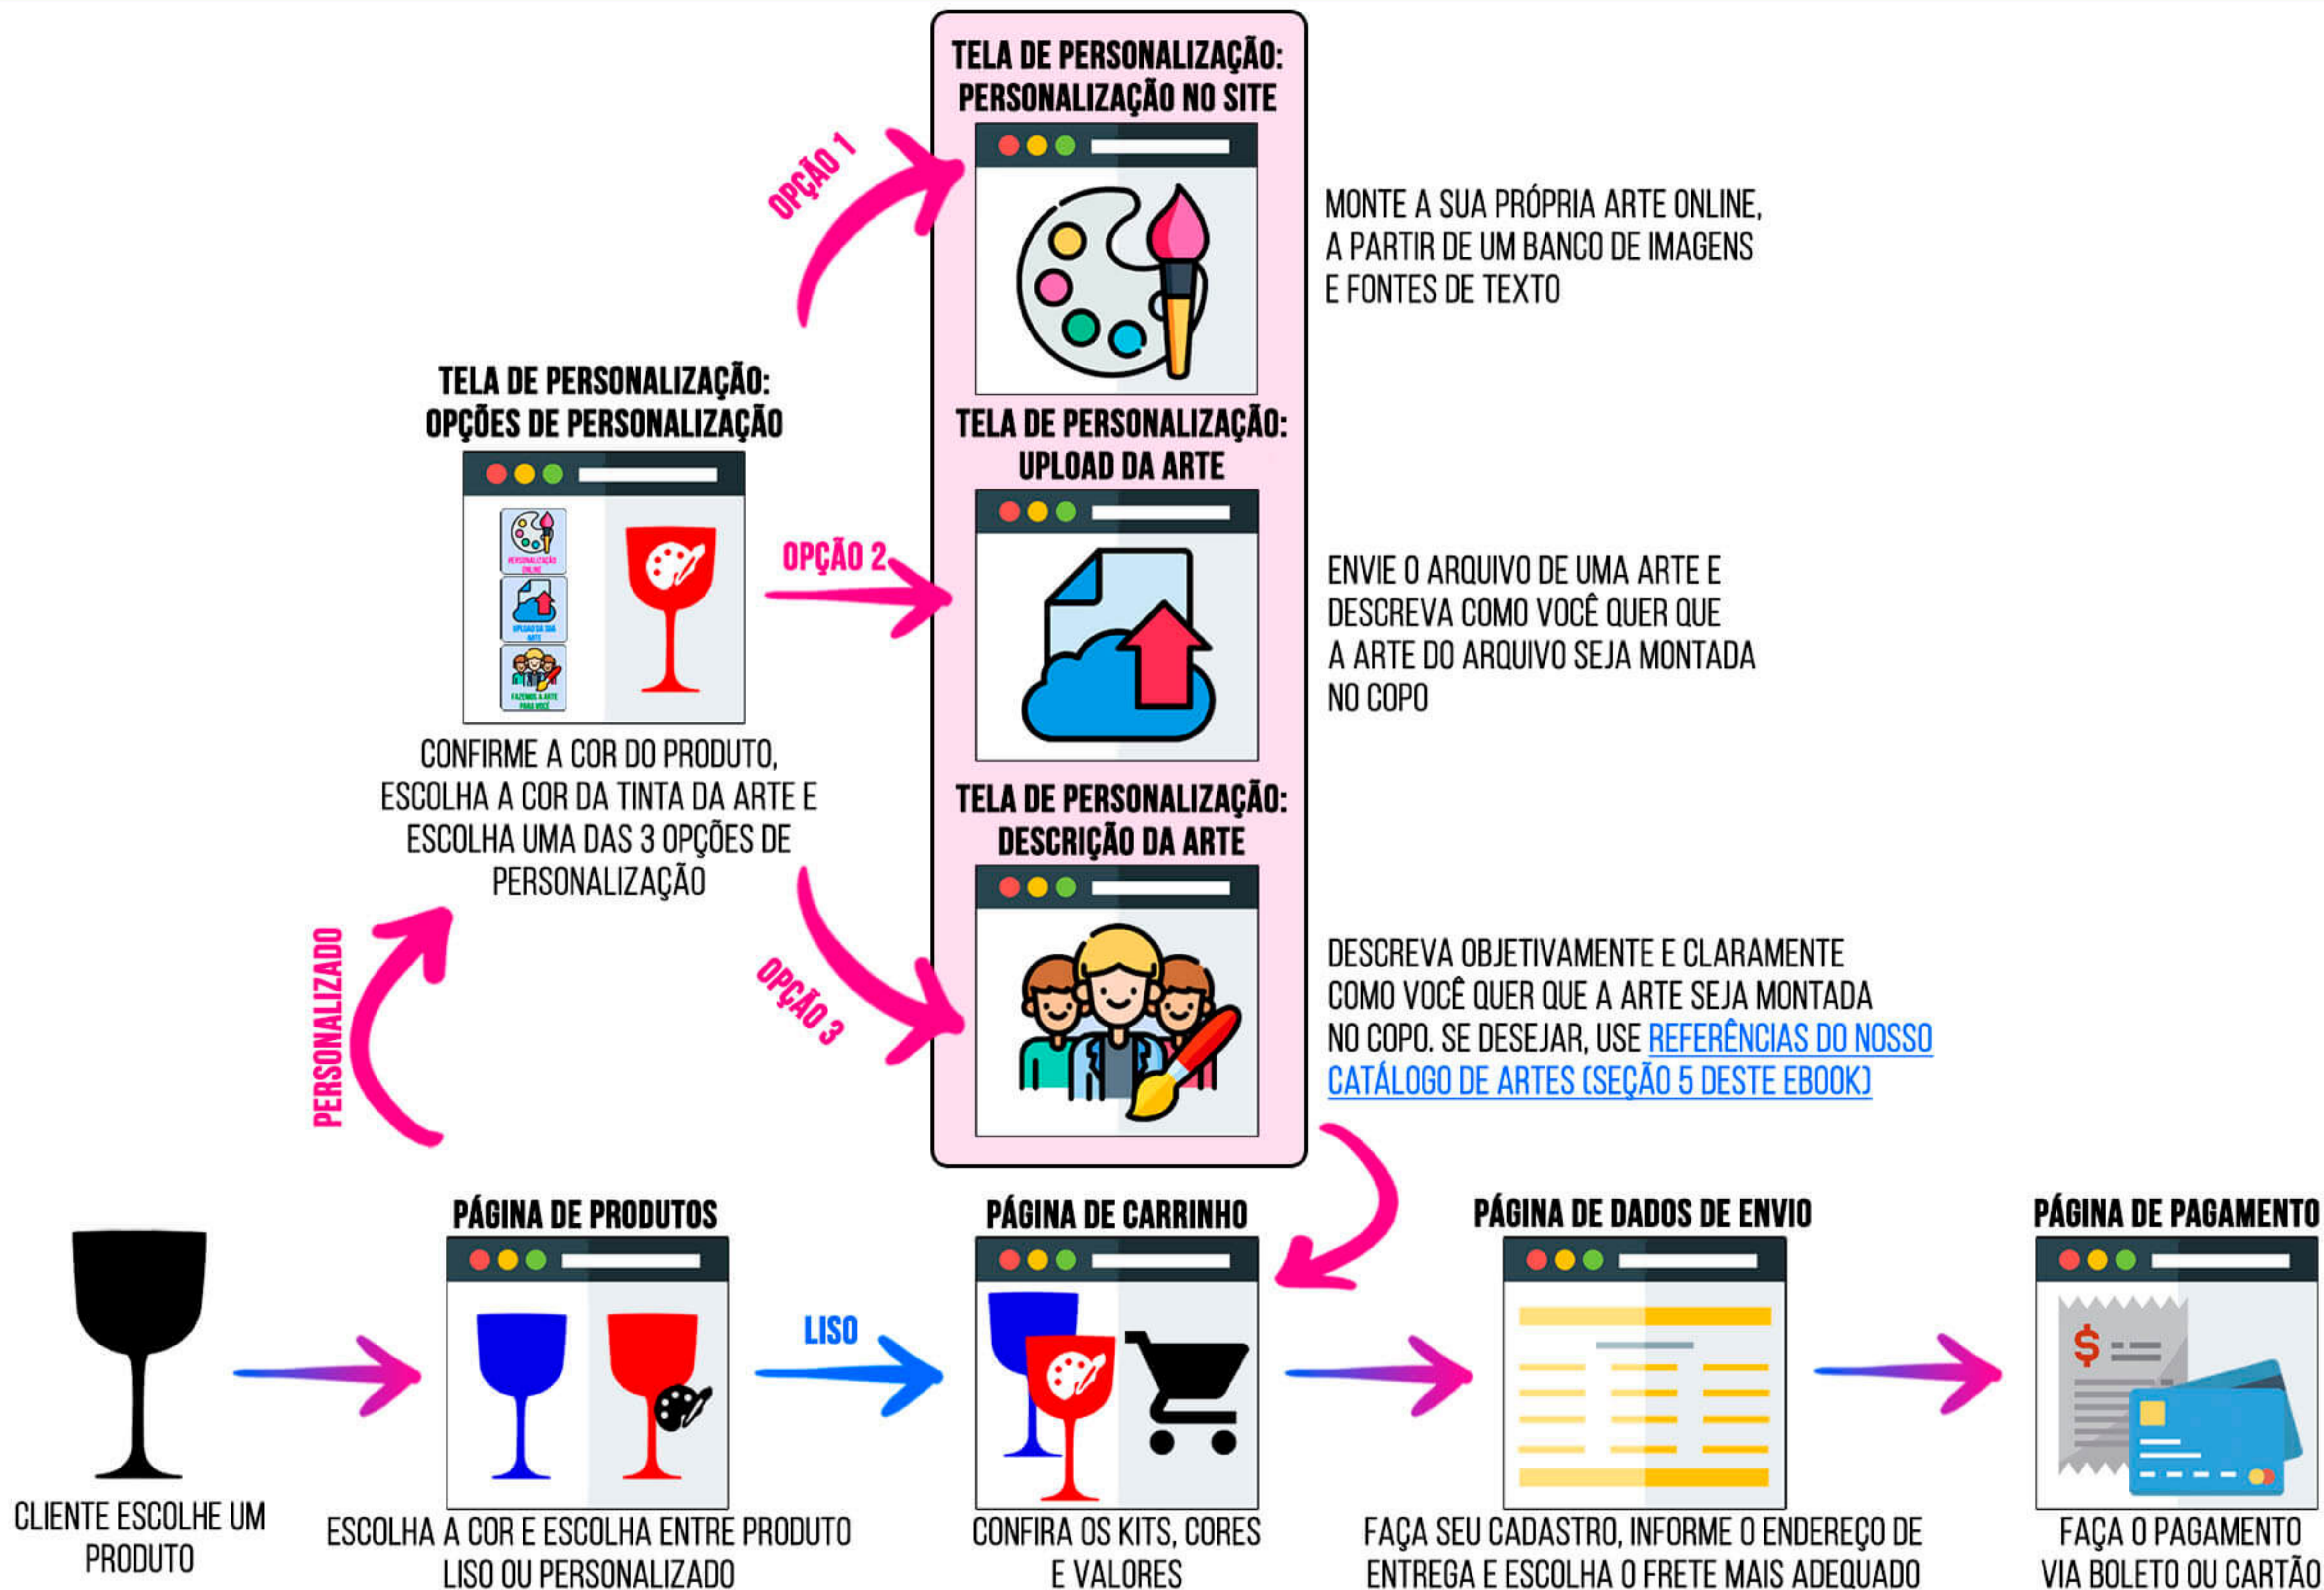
TELA DE PERSONALIZAÇÃO: PERSONALIZAÇÃO NO SITE

OPÇÃO 1

MONTE A SUA PRÓPRIA ARTE ONLINE, A PARTIR DE UM BANCO DE IMAGENS E FONTES DE TEXTO

TELA DE PERSONALIZAÇÃO: OPÇÕES DE PERSONALIZAÇÃO

PERSONALIZAÇÃO ONLINE

UPLOAD DA SUA ARTE

FAZEMOS A ARTE PARA VOCÊ

TELA DE PERSONALIZAÇÃO: UPLOAD DA ARTE

OPÇÃO 2

ENVIE O ARQUIVO DE UMA ARTE E DESCREVA COMO VOCÊ QUER QUE A ARTE DO ARQUIVO SEJA MONTADA NO COPO

CONFIRME A COR DO PRODUTO, ESCOLHA A COR DA TINTA DA ARTE E ESCOLHA UMA DAS 3 OPÇÕES DE PERSONALIZAÇÃO

TELA DE PERSONALIZAÇÃO: DESCRIÇÃO DA ARTE

PERSONALIZADO

OPÇÃO 3

DESCREVA OBJETIVAMENTE E CLARAMENTE COMO VOCÊ QUER QUE A ARTE SEJA MONTADA NO COPO. SE DESEJAR, USE REFERÊNCIAS DO NOSSO CATÁLOGO DE ARTES (SEÇÃO 5 DESTE EBOOK)

PÁGINA DE PRODUTOS

PÁGINA DE CARRINHO

PÁGINA DE DADOS DE ENVIO

PÁGINA DE PAGAMENTO

LISO

CLIENTE ESCOLHE UM PRODUTO

ESCOLHA A COR E ESCOLHA ENTRE PRODUTO LISO OU PERSONALIZADO

CONFIRA OS KITS, CORES E VALORES

FAÇA SEU CADASTRO, INFORME O ENDEREÇO DE ENTREGA E ESCOLHA O FRETE MAIS ADEQUADO

FAÇA O PAGAMENTO VIA BOLETO OU CARTÃO